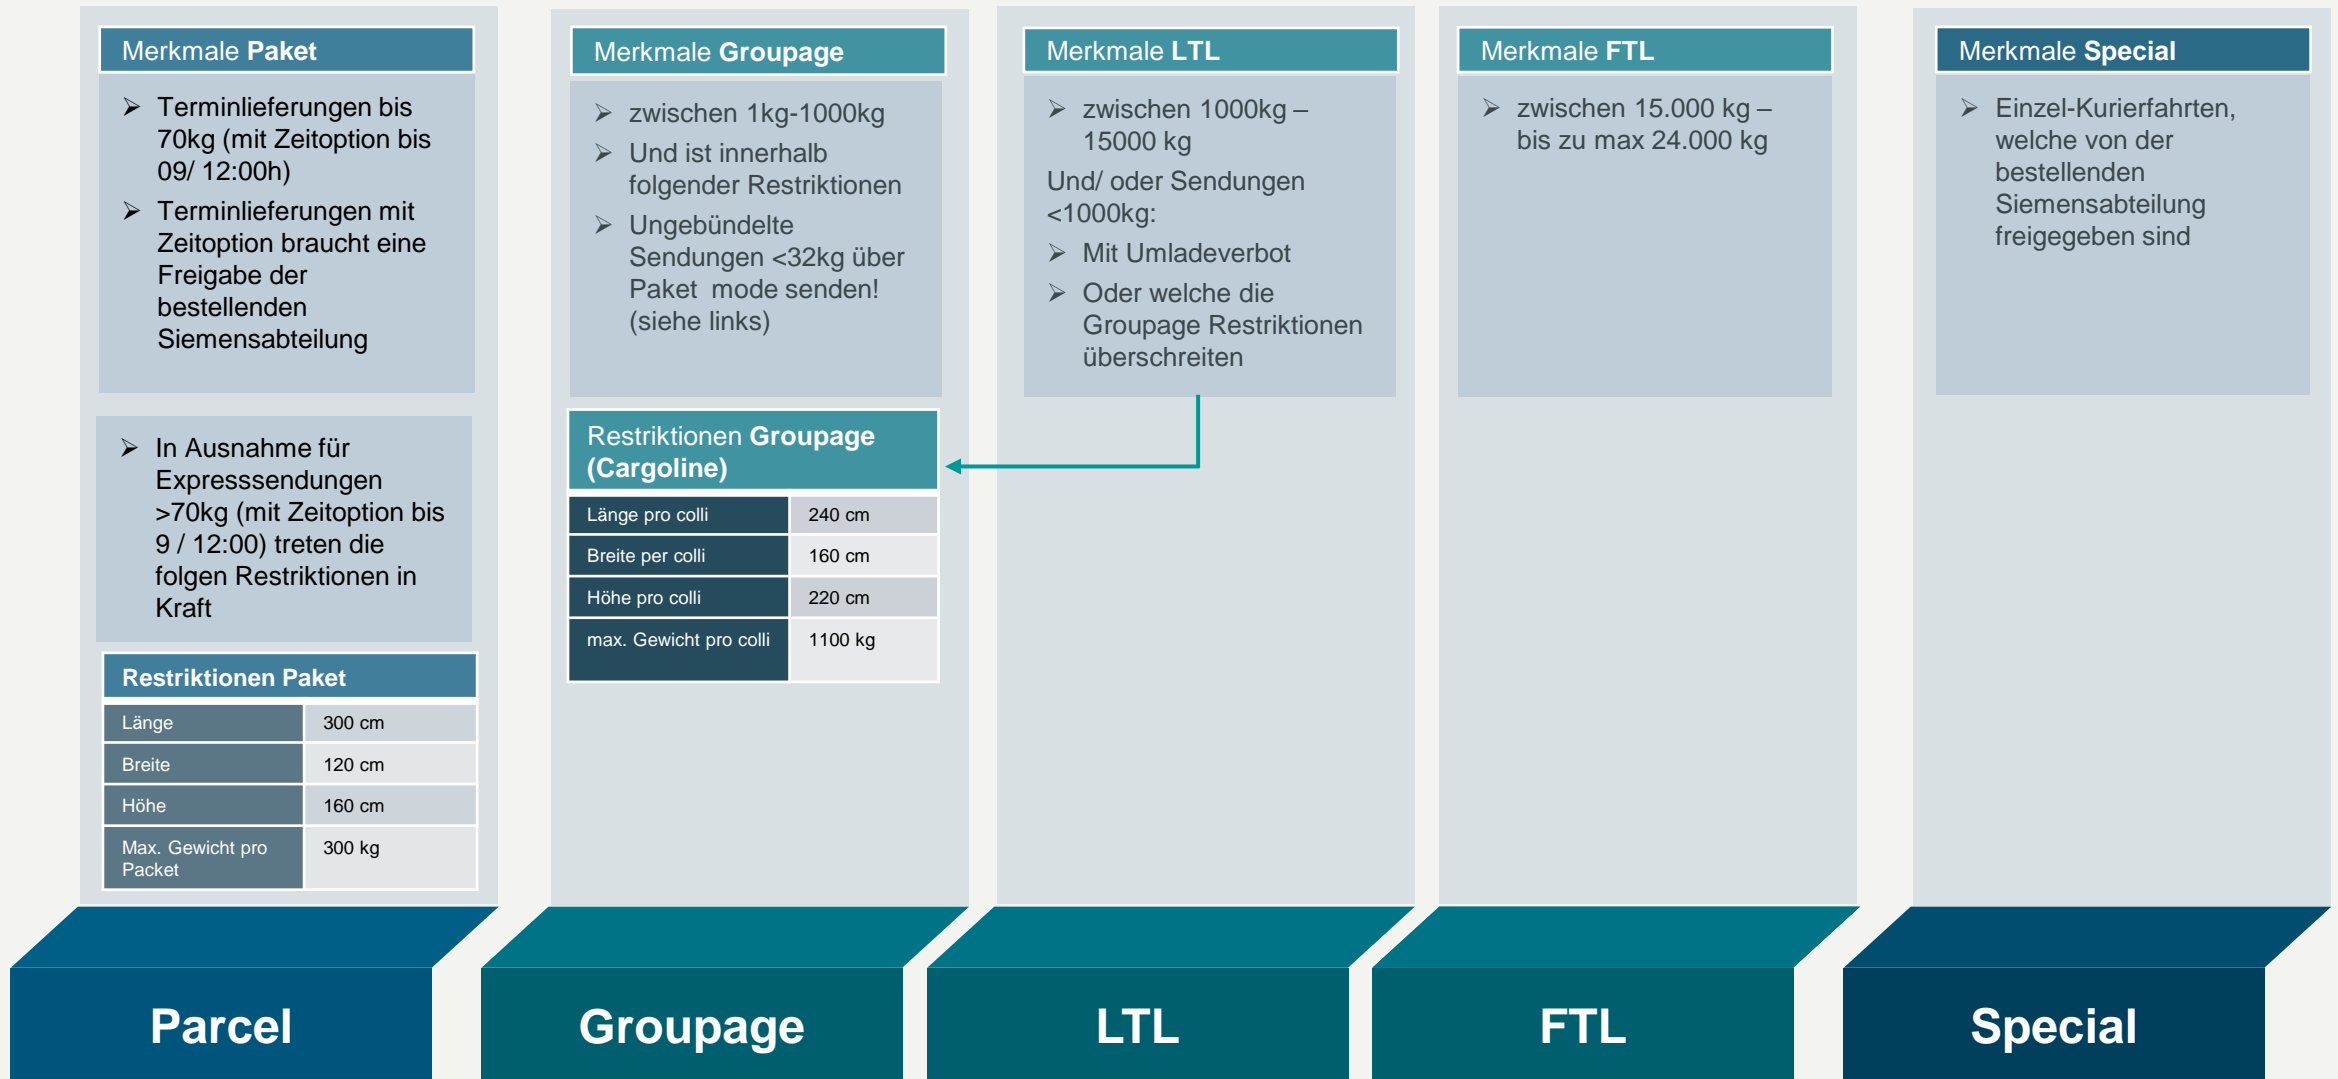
Merkmale Paket

➢ Terminlieferungen bis 70kg (mit Zeitoption bis 09/ 12:00h)
➢ Terminlieferungen mit Zeitoption braucht eine Freigabe der bestellenden Siemensabteilung

➢ In Ausnahme für Expresssendungen >70kg (mit Zeitoption bis 9 / 12:00) treten die folgen Restriktionen in Kraft

Restriktionen Paket

| Länge | 300 cm |
|---|---|
| Breite | 120 cm |
| Höhe | 160 cm |
| Max. Gewicht pro Packet | 300 kg |

Merkmale Groupage

➢ zwischen 1kg-1000kg
➢ Und ist innerhalb folgender Restriktionen
➢ Ungebündelte Sendungen <32kg über Paket mode senden! (siehe links)

Restriktionen Groupage (Cargoline)

| Länge pro colli | 240 cm |
|---|---|
| Breite per colli | 160 cm |
| Höhe pro colli | 220 cm |
| max. Gewicht pro colli | 1100 kg |

Merkmale LTL

➢ zwischen 1000kg – 15000 kg
Und/ oder Sendungen <1000kg:
➢ Mit Umladeverbot
➢ Oder welche die Groupage Restriktionen überschreiten

Merkmale FTL

➢ zwischen 15.000 kg – bis zu max 24.000 kg

Merkmale Special

➢ Einzel-Kurierfahrten, welche von der bestellenden Siemensabteilung freigegeben sind

Parcel

Groupage

LTL

FTL

Special